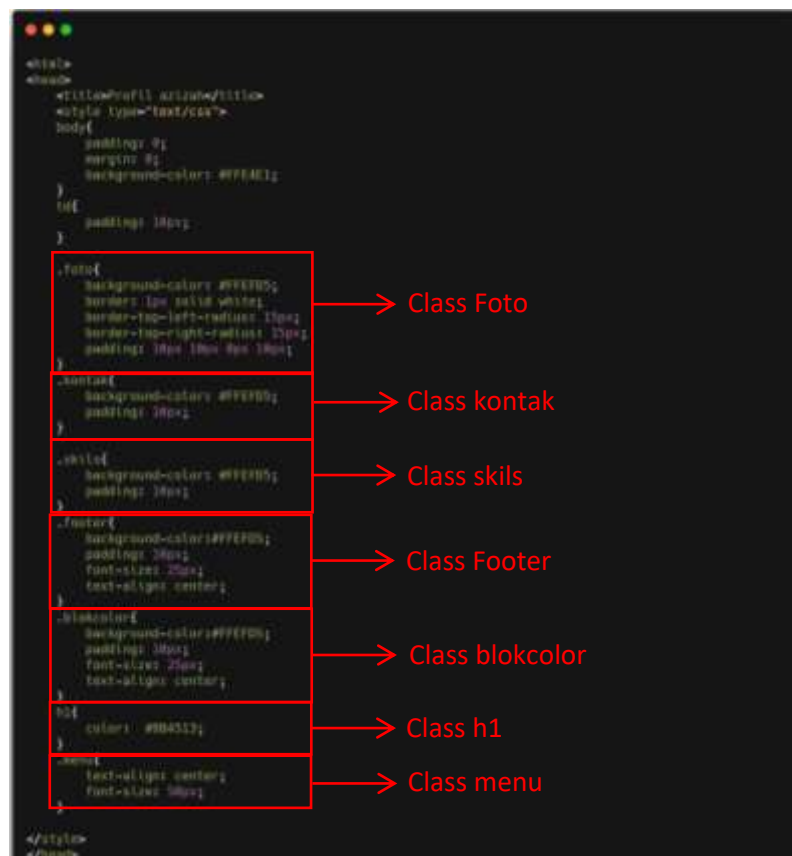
<html>
<head>
<title>Profil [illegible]</title>
<style type="text/css">
body{
padding: 0;
margin: 0;
background-color: #FFE4E1;
}
td{
padding: 10px;
}

.foto{
background-color: #FFEFD5;
border: 1px solid white;
border-top-left-radius: 15px;
border-top-right-radius: 15px;
padding: 10px 10px 0px 10px;
}

Class Foto

.kontak{
background-color: #FFEFD5;
padding: 10px;
}

Class kontak

.skils{
background-color: #FFEFD5;
padding: 10px;
}

Class skils

.footer{
background-color:#FFEFD5;
padding: 10px;
font-size: 25px;
text-align: center;
}

Class Footer

.blokcolor{
background-color:#FFEFD5;
padding: 10px;
font-size: 25px;
text-align: center;
}

Class blokcolor

h1{
color: #8B4513;
}

Class h1

.menu{
text-align: center;
font-size: 50px;
}

Class menu

</style>
</head>